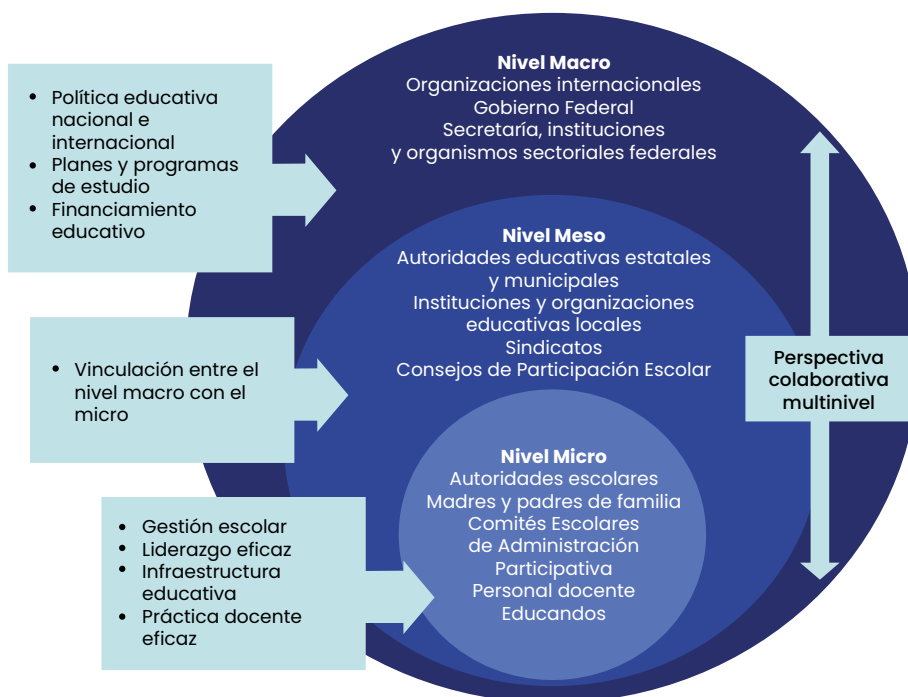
- Política educativa nacional e internacional
- Planes y programas de estudio
- Financiamiento educativo

**Nivel Macro**
Organizaciones internacionales
Gobierno Federal
Secretaría, instituciones y organismos sectoriales federales

- Vinculación entre el nivel macro con el micro

**Nivel Meso**
Autoridades educativas estatales y municipales
Instituciones y organizaciones educativas locales
Sindicatos
Consejos de Participación Escolar

**Perspectiva colaborativa multinivel**

- Gestión escolar
- Liderazgo eficaz
- Infraestructura educativa
- Práctica docente eficaz

**Nivel Micro**
Autoridades escolares
Madres y padres de familia
Comités Escolares de Administración Participativa
Personal docente
Educandos